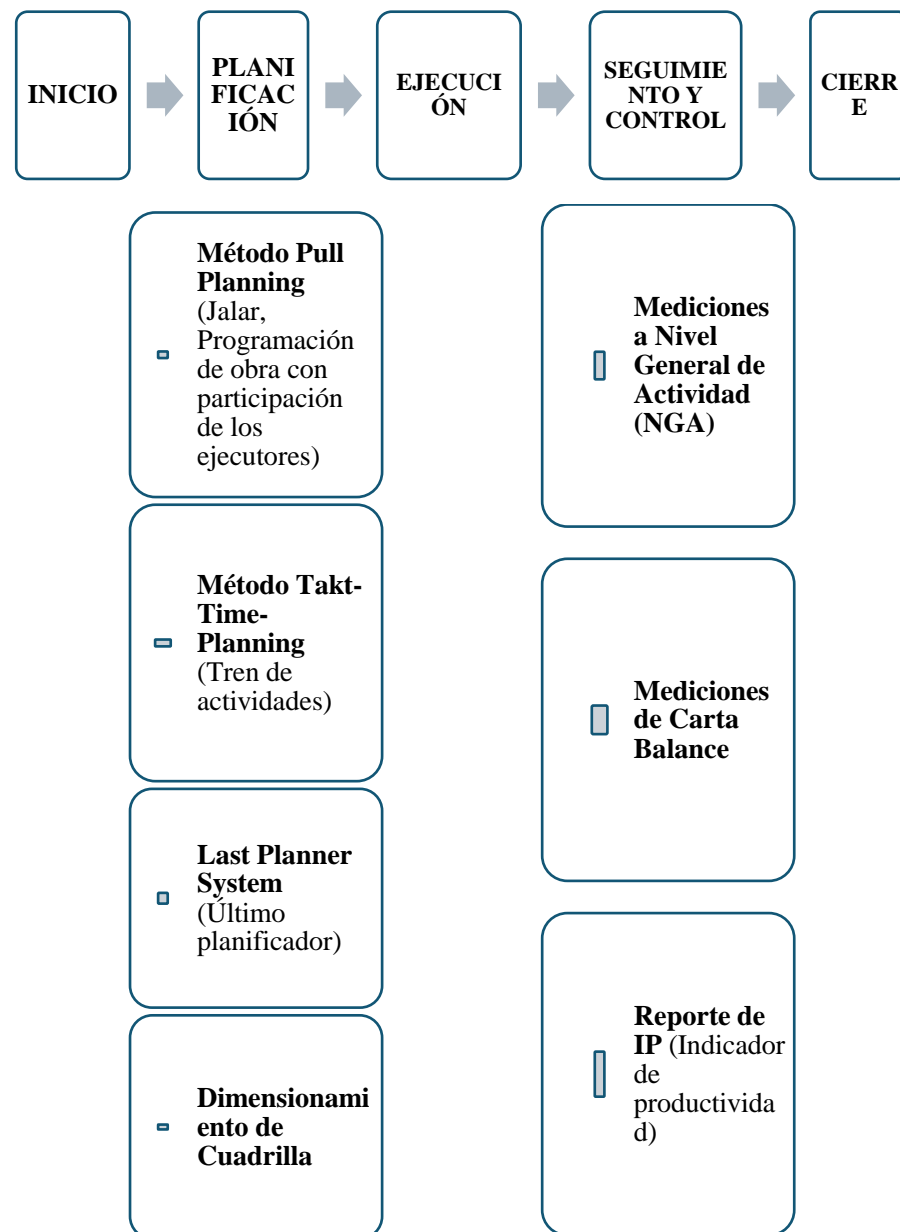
INICIO

PLANIFICACIÓN

EJECUCIÓN

SEGUIMIENTO Y CONTROL

CIERRE

Método Pull Planning (Jalar, Programación de obra con participación de los ejecutores)

Método Takt-Time-Planning (Tren de actividades)

Last Planner System (Último planificador)

Dimensionamiento de Cuadrilla

Mediciones a Nivel General de Actividad (NGA)

Mediciones de Carta Balance

Reporte de IP (Indicador de productividad)